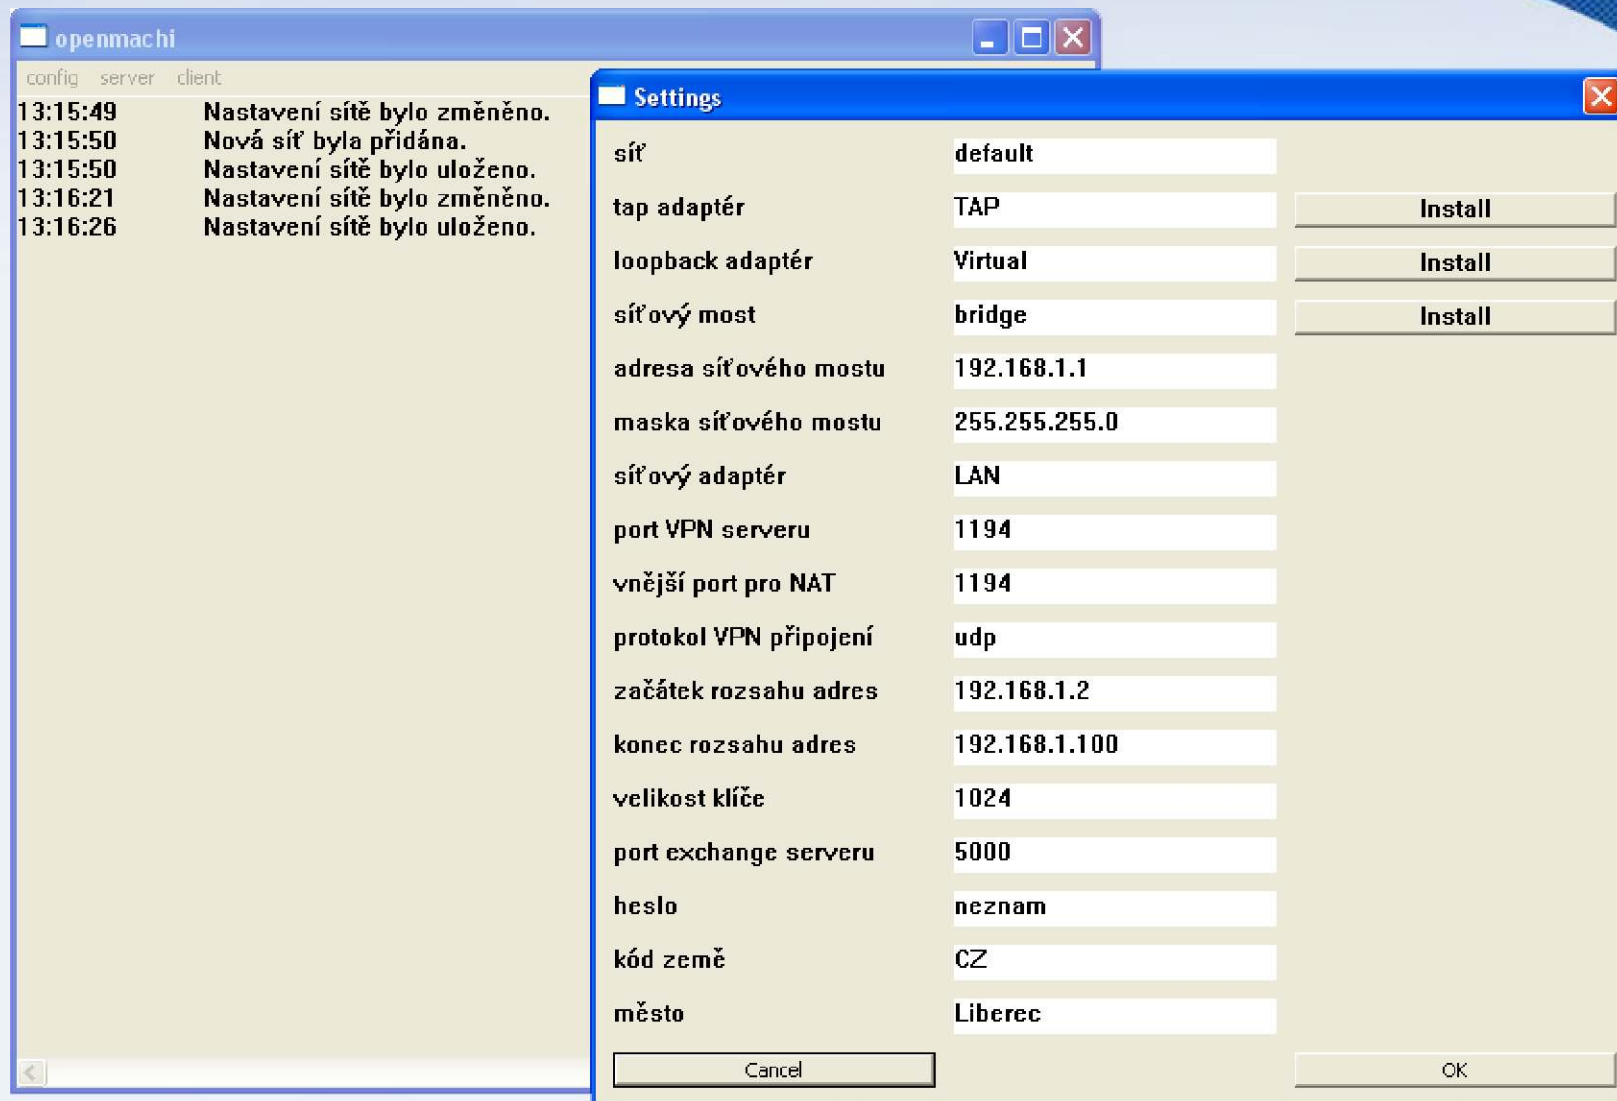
openmachi

config server client

13:15:49 Nastavení sítě bylo změněno.
13:15:50 Nová síť byla přidána.
13:15:50 Nastavení sítě bylo uloženo.
13:16:21 Nastavení sítě bylo změněno.
13:16:26 Nastavení sítě bylo uloženo.

Settings

| | | |
|---|---|---|
| síť | default | |
| tap adaptér | TAP | Install |
| loopback adaptér | Virtual | Install |
| síťový most | bridge | Install |
| adresa síťového mostu | 192.168.1.1 | |
| maska síťového mostu | 255.255.255.0 | |
| síťový adaptér | LAN | |
| port VPN serveru | 1194 | |
| vnější port pro NAT | 1194 | |
| protokol VPN připojení | udp | |
| začátek rozsahu adres | 192.168.1.2 | |
| konec rozsahu adres | 192.168.1.100 | |
| velikost klíče | 1024 | |
| port exchange serveru | 5000 | |
| heslo | neznam | |
| kód země | CZ | |
| město | Liberec | |

Cancel OK